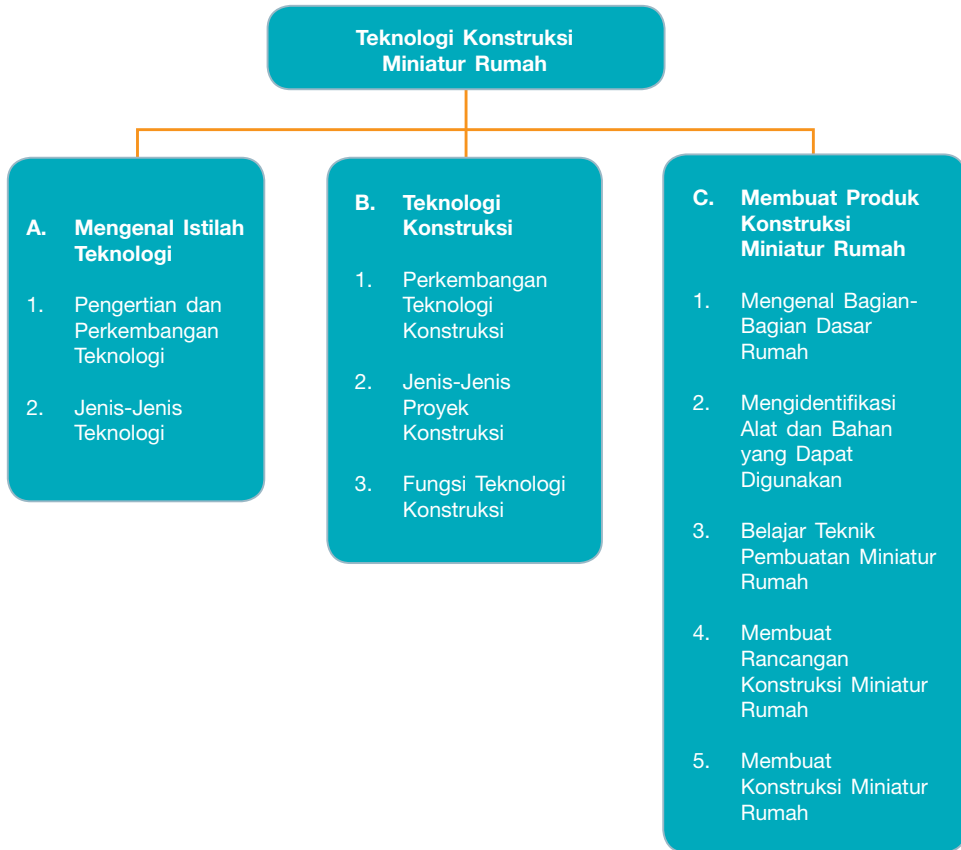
Teknologi Konstruksi Miniatur Rumah

A. Mengenal Istilah Teknologi

1. Pengertian dan Perkembangan Teknologi

2. Jenis-Jenis Teknologi

B. Teknologi Konstruksi

1. Perkembangan Teknologi Konstruksi

2. Jenis-Jenis Proyek Konstruksi

3. Fungsi Teknologi Konstruksi

C. Membuat Produk Konstruksi Miniatur Rumah

1. Mengenal Bagian-Bagian Dasar Rumah

2. Mengidentifikasi Alat dan Bahan yang Dapat Digunakan

3. Belajar Teknik Pembuatan Miniatur Rumah

4. Membuat Rancangan Konstruksi Miniatur Rumah

5. Membuat Konstruksi Miniatur Rumah